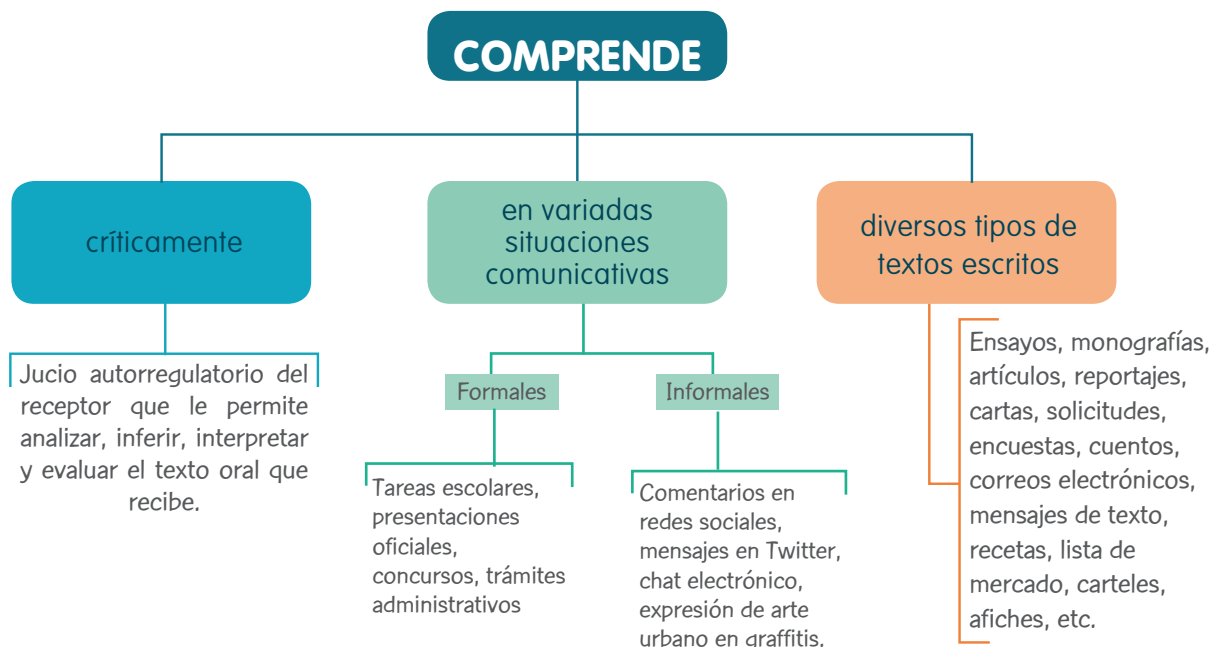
COMPRENDE

críticamente

Jucio autorregulatorio del receptor que le permite analizar, inferir, interpretar y evaluar el texto oral que recibe.

en variadas situaciones comunicativas

Formales

Tareas escolares, presentaciones oficiales, concursos, trámites administrativos

Informales

Comentarios en redes sociales, mensajes en Twitter, chat electrónico, expresión de arte urbano en graffitis.

diversos tipos de textos escritos

Ensayos, monografías, artículos, reportajes, cartas, solicitudes, encuestas, cuentos, correos electrónicos, mensajes de texto, recetas, lista de mercado, carteles, afiches, etc.